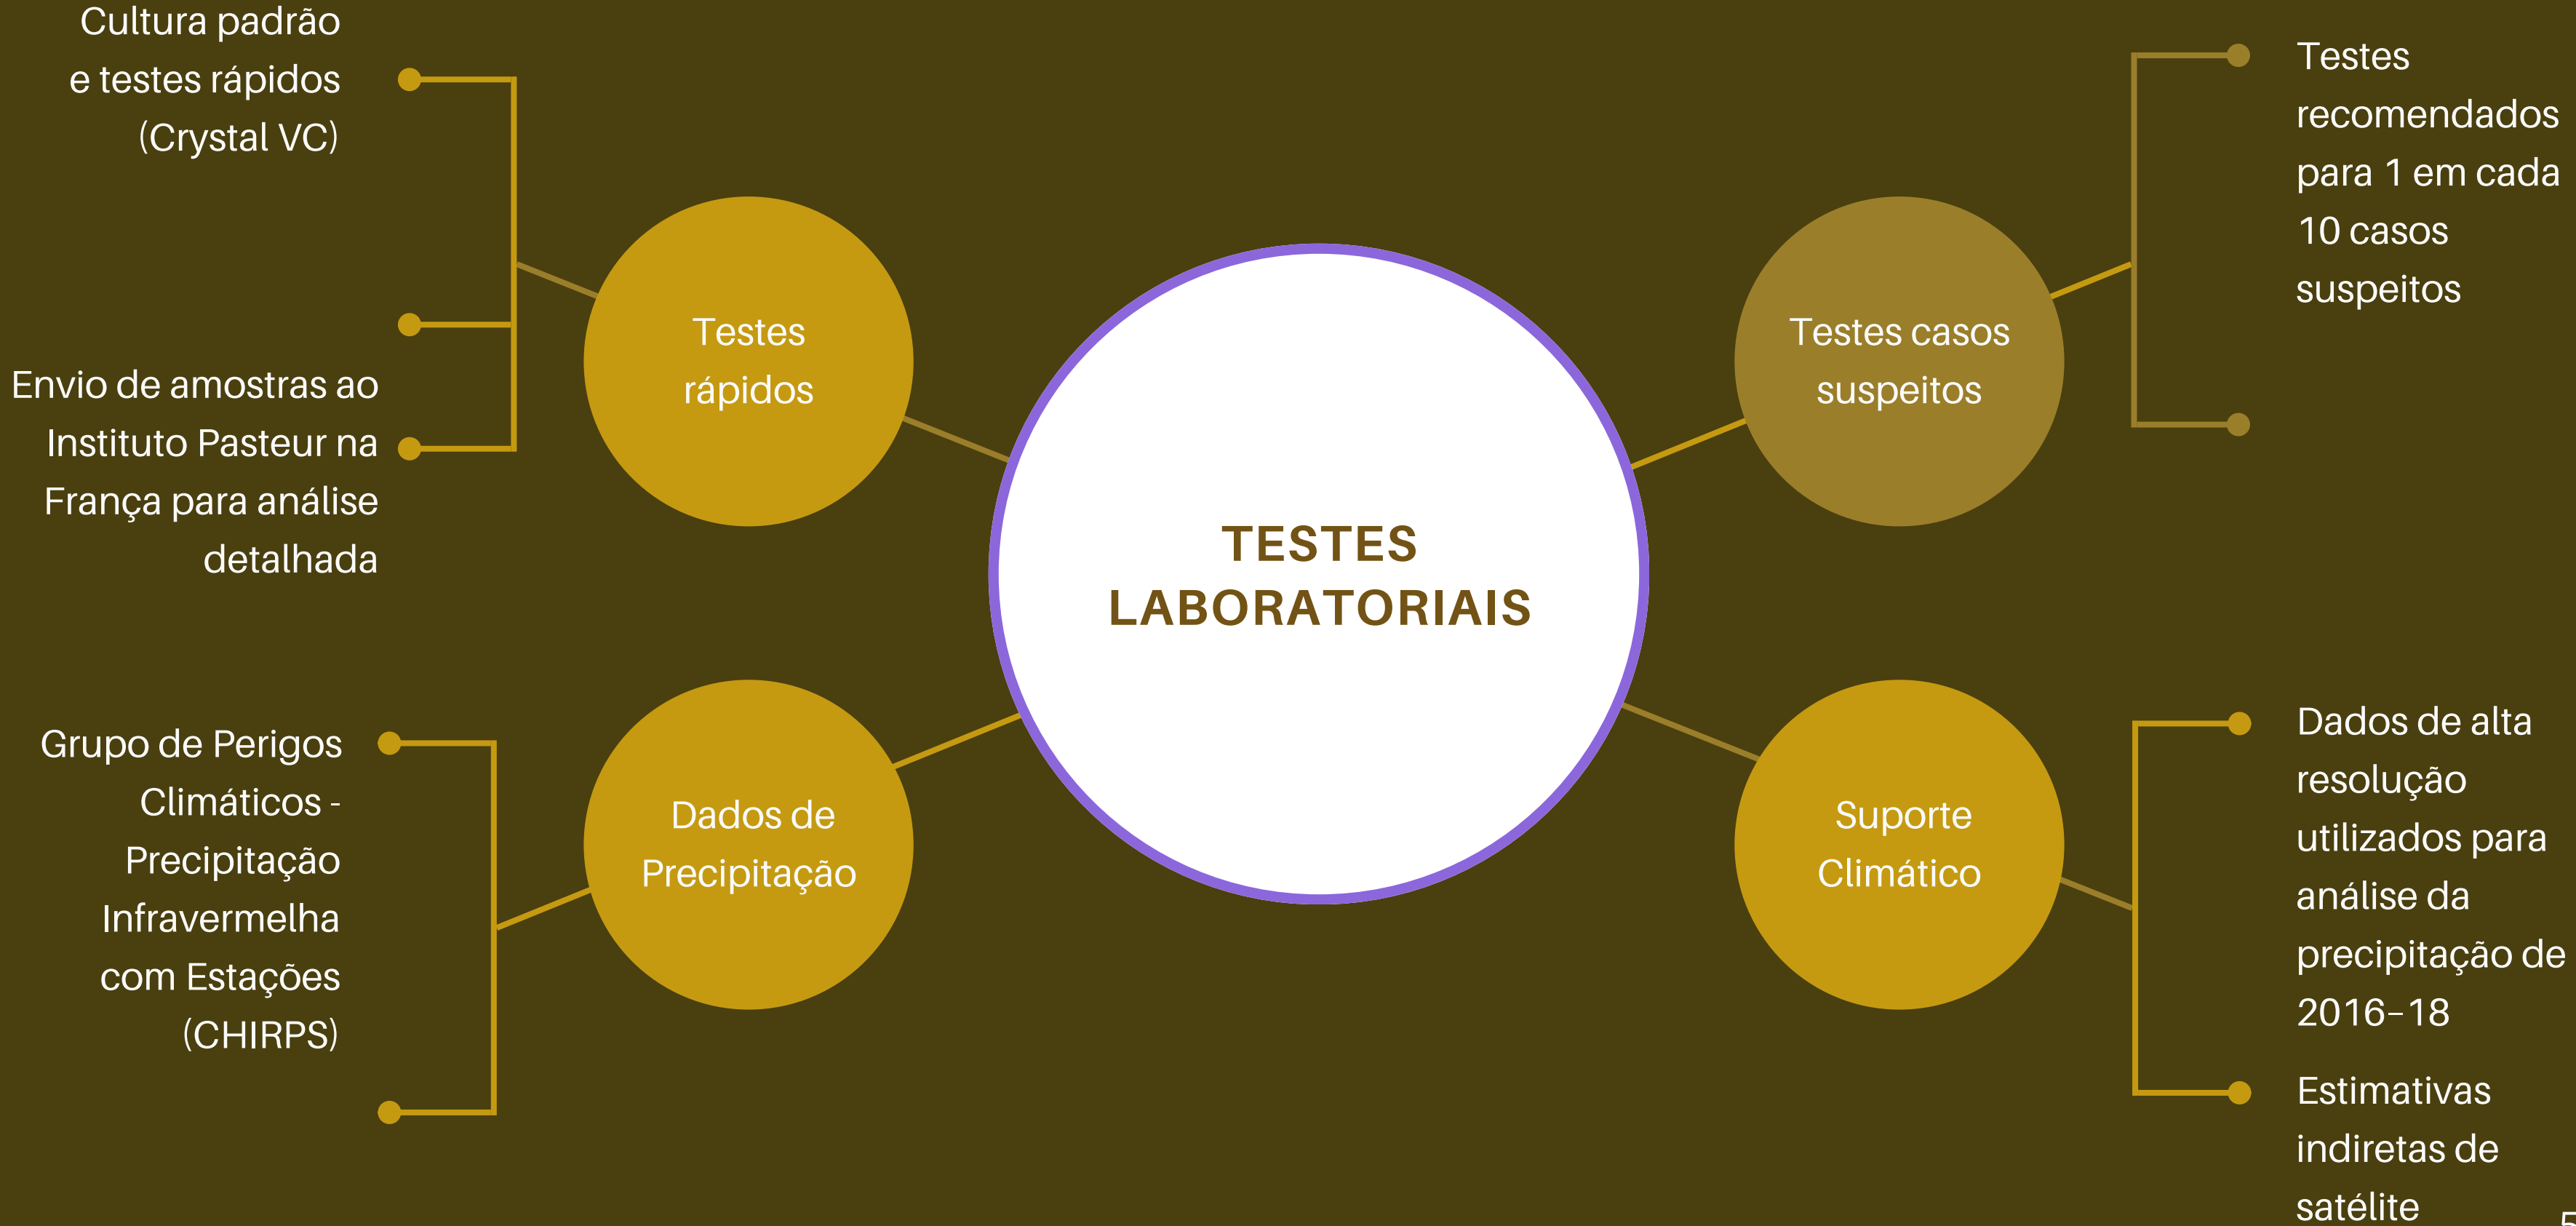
Cultura padrão e testes rápidos (Crystal VC)

Envio de amostras ao Instituto Pasteur na França para análise detalhada

Testes rápidos

TESTES LABORATORIAIS

Testes casos suspeitos

Testes recomendados para 1 em cada 10 casos suspeitos

Grupo de Perigos Climáticos - Precipitação Infravermelha com Estações (CHIRPS)

Dados de Precipitação

Suporte Climático

Dados de alta resolução utilizados para análise da precipitação de 2016–18

Estimativas indiretas de satélite